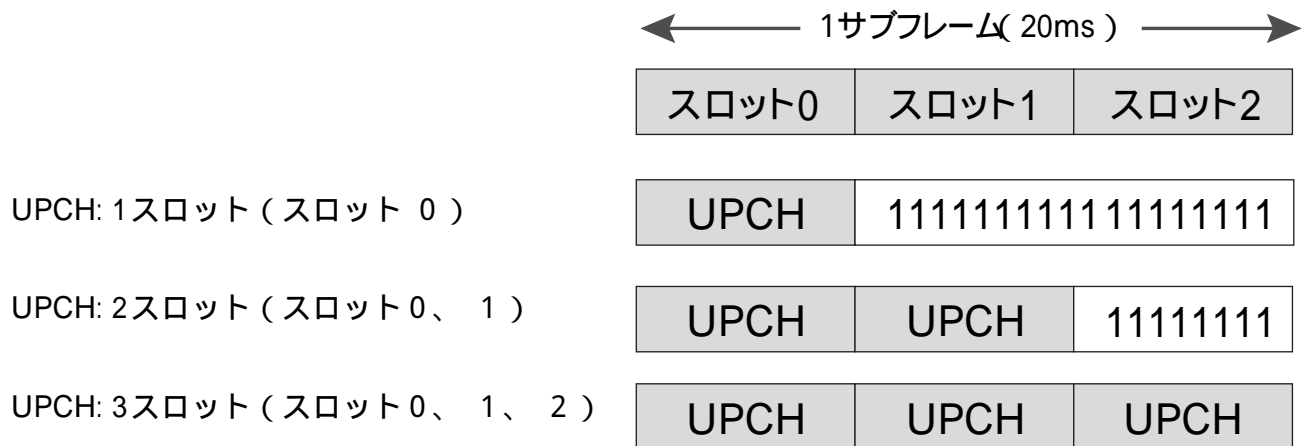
1サブフレーム(20ms)

| スロット0 | スロット1 | スロット2 |
|---|---|---|

UPCH: 1スロット(スロット 0)

| UPCH | 1111111111111111 |
|---|---|

UPCH: 2スロット(スロット0、 1)

| UPCH | UPCH | 11111111 |
|---|---|---|

UPCH: 3スロット(スロット0、 1、 2)

| UPCH | UPCH | UPCH |
|---|---|---|